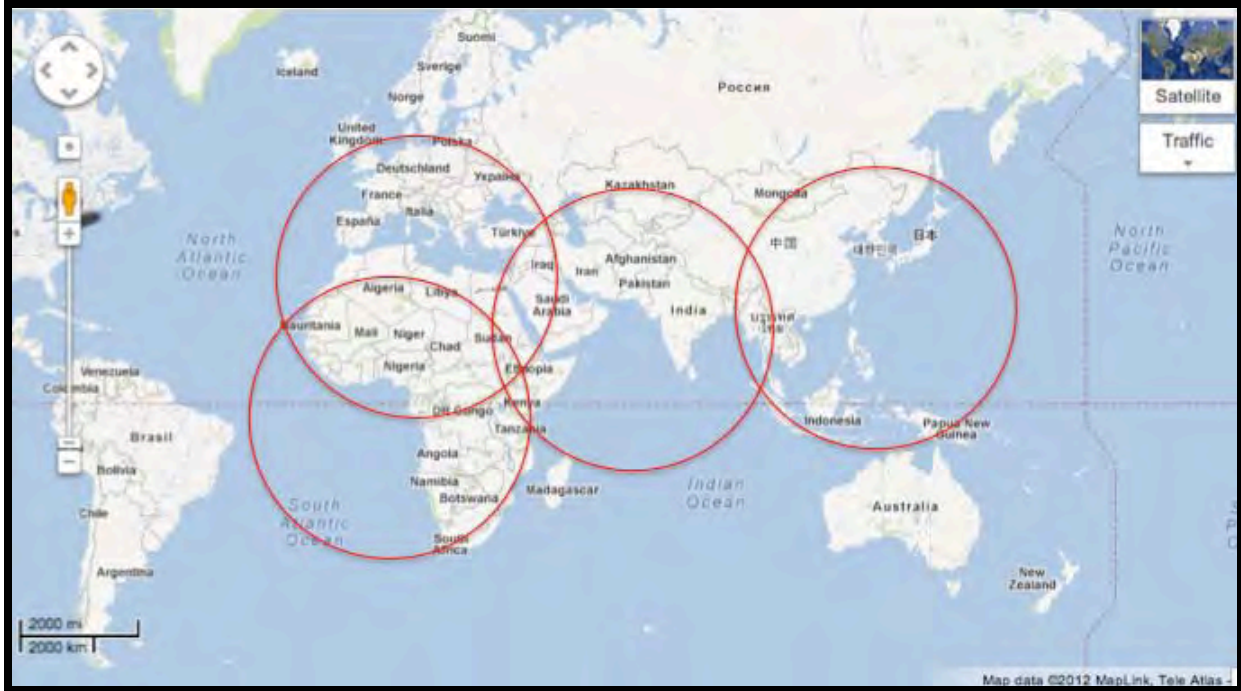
Suomi
Iceland
Sverige
Norge
Россия
Satellite
Traffic
United Kingdom
Polska
Deutschland
Україна
France
Italia
España
Kazakhstan
Mongolia
North Atlantic Ocean
Türkiye
中国
대한민국
日本
North Pacific Ocean
Iraq
Iran
Afghanistan
Pakistan
Algeria
Libya
Saudi Arabia
India
Mauritania
Mali
Niger
Chad
Sudan
ประเทศไทย
Nigeria
Ethiopia
Venezuela
Colombia
DR Congo
Kenya
Indonesia
Papua New Guinea
Brasil
Tanzania
Bolivia
Angola
Namibia
Indian Ocean
Botswana
Madagascar
South Atlantic Ocean
Australia
Chile
South Africa
Argentina
New Zealand
2000 mi
2000 km
Map data ©2012 MapLink, Tele Atlas -